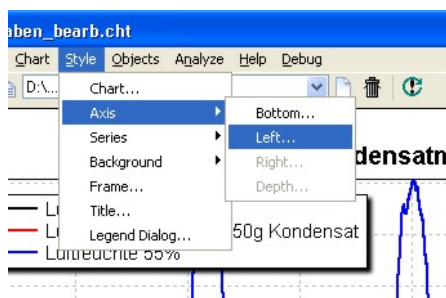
aben_bearb.cht

Chart Style Objects Analyze Help Debug

D:\...

Chart...
Axis
Series
Background
Frame...
Title...
Legend Dialog...

Bottom...
Left...
Right...
Depth...

densatn

50g Kondensat

Luftfeuchte 55%